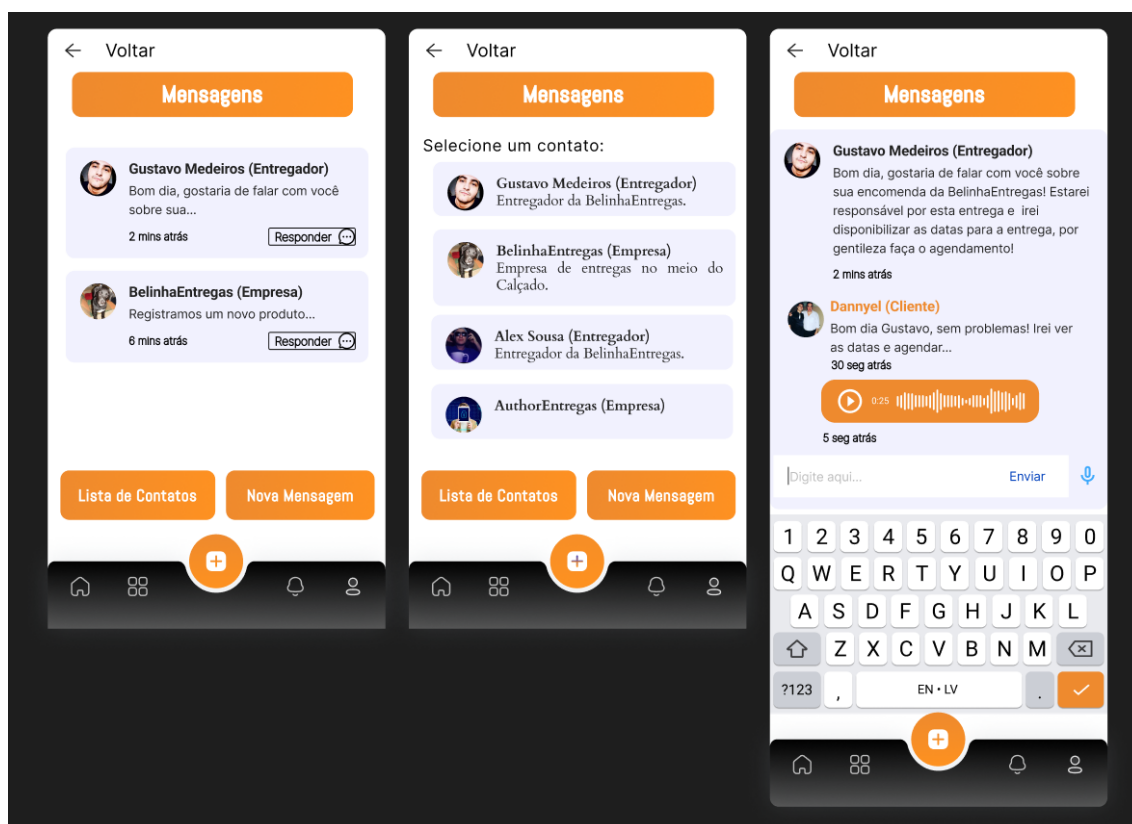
Voltar

Mensagens

Gustavo Medeiros (Entregador)
Bom dia, gostaria de falar com você sobre sua...
2 mins atrás
Responder

BelinhaEntregas (Empresa)
Registramos um novo produto...
6 mins atrás
Responder

Lista de Contatos
Nova Mensagem

Voltar

Mensagens

Selecione um contato:

Gustavo Medeiros (Entregador)
Entregador da BelinhaEntregas.

BelinhaEntregas (Empresa)
Empresa de entregas no meio do Calçado.

Alex Sousa (Entregador)
Entregador da BelinhaEntregas.

AuthorEntregas (Empresa)

Lista de Contatos
Nova Mensagem

Voltar

Mensagens

Gustavo Medeiros (Entregador)
Bom dia, gostaria de falar com você sobre sua encomenda da BelinhaEntregas! Estarei responsável por esta entrega e irei disponibilizar as datas para a entrega, por gentileza faça o agendamento!
2 mins atrás

Dannyel (Cliente)
Bom dia Gustavo, sem problemas! Irei ver as datas e agendar...
30 seg atrás

0:25
5 seg atrás

Digite aqui...
Enviar

1 2 3 4 5 6 7 8 9 0
Q W E R T Y U I O P
A S D F G H J K L
Z X C V B N M
?123 , EN • LV .